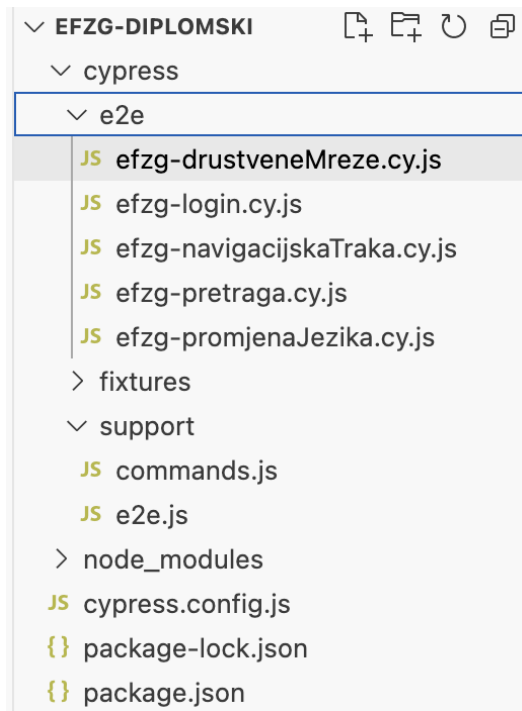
EFZG-DIPLOMSKI
cypress
e2e
JS efzg-drustveneMreze.cy.js
JS efzg-login.cy.js
JS efzg-navigacijskaTraka.cy.js
JS efzg-pretraga.cy.js
JS efzg-promjenaJezika.cy.js
fixtures
support
JS commands.js
JS e2e.js
node_modules
JS cypress.config.js
{} package-lock.json
{} package.json